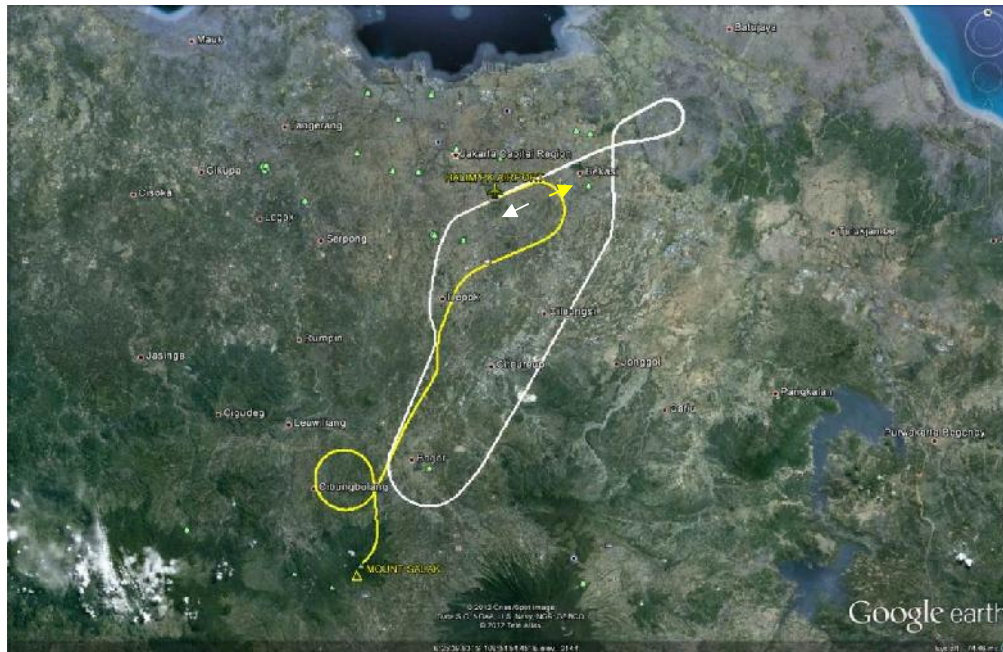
Mauk
Babrjaya
Tangerang
Jakarta Capital Region
HALIM PK AIRPORT
Bekasi
Cikupa
Cisoka
Legok
Serpong
Telukjambe
Depok
Cileungsi
Rumpin
Jasinga
Cibinong
Jonggol
Pangkalan
Cigudeg
Leuwiliang
Cariu
Purwakarta Regency
Bogor
Cibungbulang
MOUNT SALAK
© 2012 Cnes/Spot Image
Google earth
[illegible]